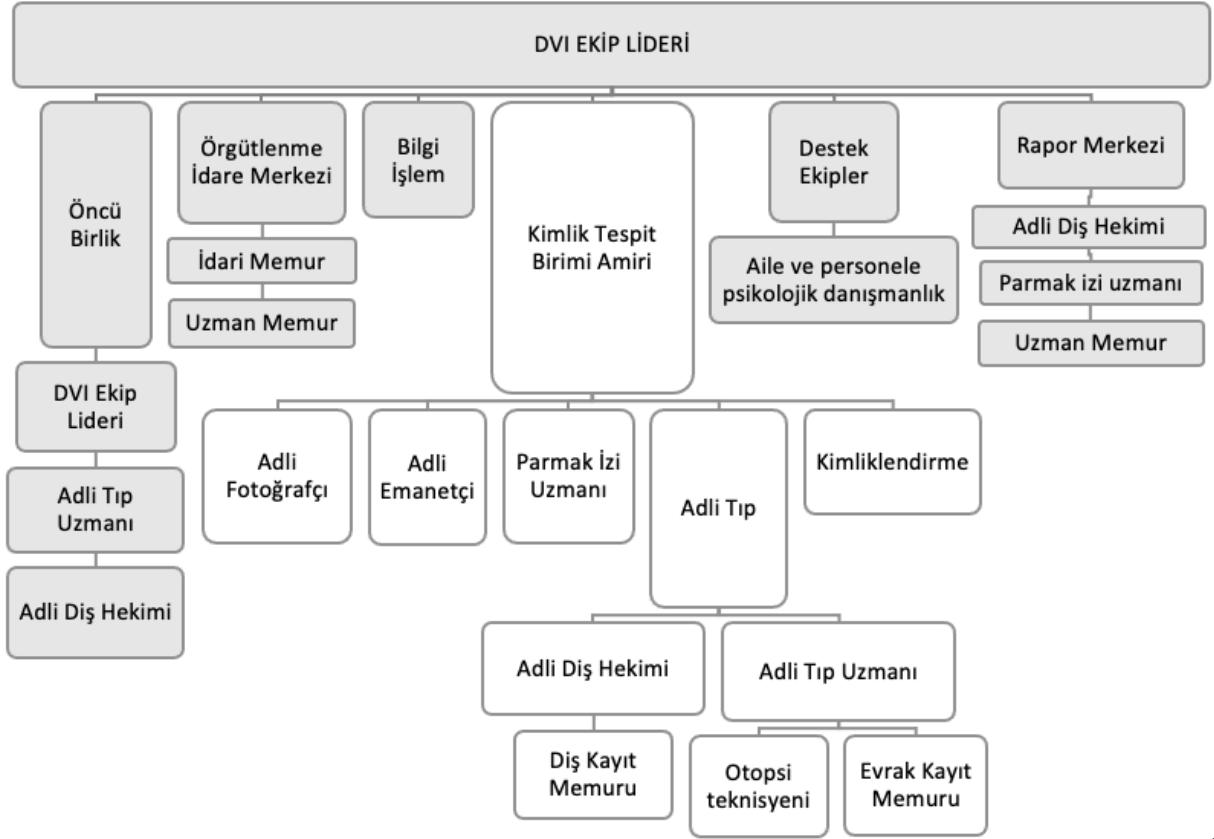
DVI EKİP LİDERİ

Öncü Birlik

DVI Ekip Lideri

Adli Tıp Uzmanı

Adli Diş Hekimi

Örgütlenme İdare Merkezi

İdari Memur

Uzman Memur

Bilgi İşlem

Kimlik Tespit Birimi Amiri

Adli Fotoğrafçı

Adli Emanetçi

Parmak İzi Uzmanı

Adli Tıp

Adli Diş Hekimi

Diş Kayıt Memuru

Adli Tıp Uzmanı

Otopsi teknisyeni

Evrak Kayıt Memuru

Kimliklendirme

Destek Ekipler

Aile ve personele psikolojik danışmanlık

Rapor Merkezi

Adli Diş Hekimi

Parmak izi uzmanı

Uzman Memur